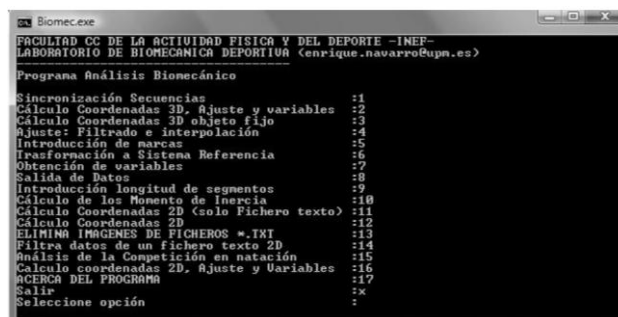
Biomec.exe

FACULTAD CC DE LA ACTIVIDAD FISICA Y DEL DEPORTE -INEF-
LABORATORIO DE BIOMECANICA DEPORTIVA (enrique.navarro@upm.es)

Programa Análisis Biomecánico

Sincronización Secuencias :1
Cálculo Coordenadas 3D, Ajuste y variables :2
Cálculo Coordenadas 3D objeto fijo :3
Ajuste: Filtrado e interpolación :4
Introducción de marcas :5
Trasformación a Sistema Referencia :6
Obtención de variables :7
Salida de Datos :8
Introducción longitud de segmentos :9
Cálculo de los Momento de Inercia :10
Cálculo Coordenadas 2D (solo Fichero texto) :11
Cálculo Coordenadas 2D :12
ELIMINA IMAGENES DE FICHEROS *.TXT :13
Filtra datos de un fichero texto 2D :14
Anális de la Competición en natación :15
Calculo coordenadas 2D, Ajuste y Variables :16
ACERCA DEL PROGRAMA :17
Salir :x
Seleccione opción :